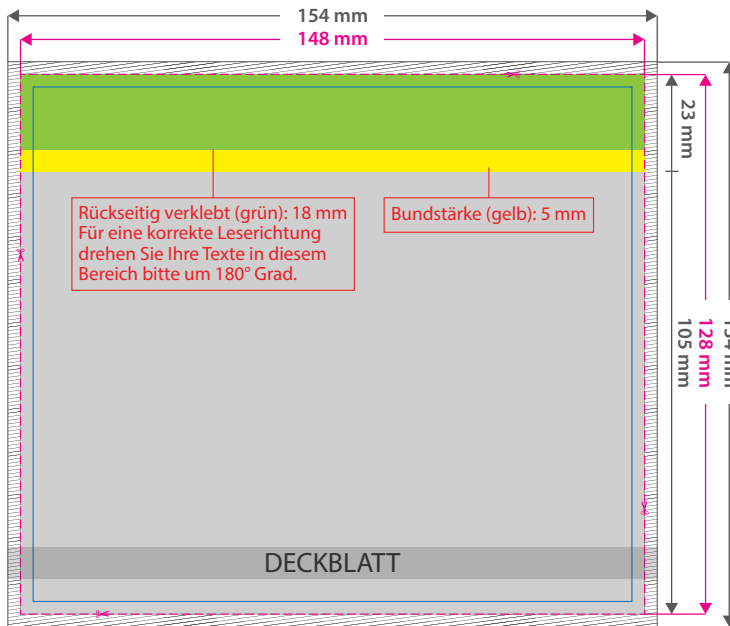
154 mm

148 mm

23 mm

105 mm

128 mm

134 mm

Rückseitig verklebt (grün): 18 mm Für eine korrekte Leserichtung drehen Sie Ihre Texte in diesem Bereich bitte um 180° Grad.

Bundstärke (gelb): 5 mm

DECKBLATT